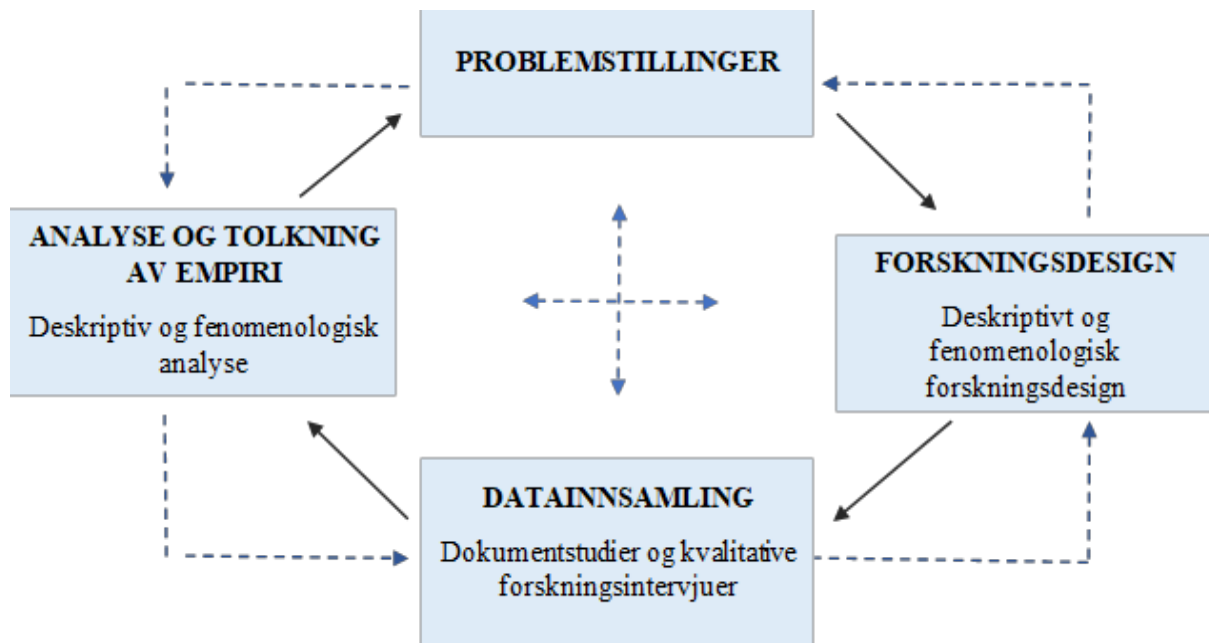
PROBLEMSTILLINGER

ANALYSE OG TOLKNING AV EMPIRI

Deskriptiv og fenomenologisk analyse

FORSKNINGSDESIGN

Deskriptivt og fenomenologisk forskningsdesign

DATAINNSAMLING

Dokumentstudier og kvalitative forskningsintervjuer